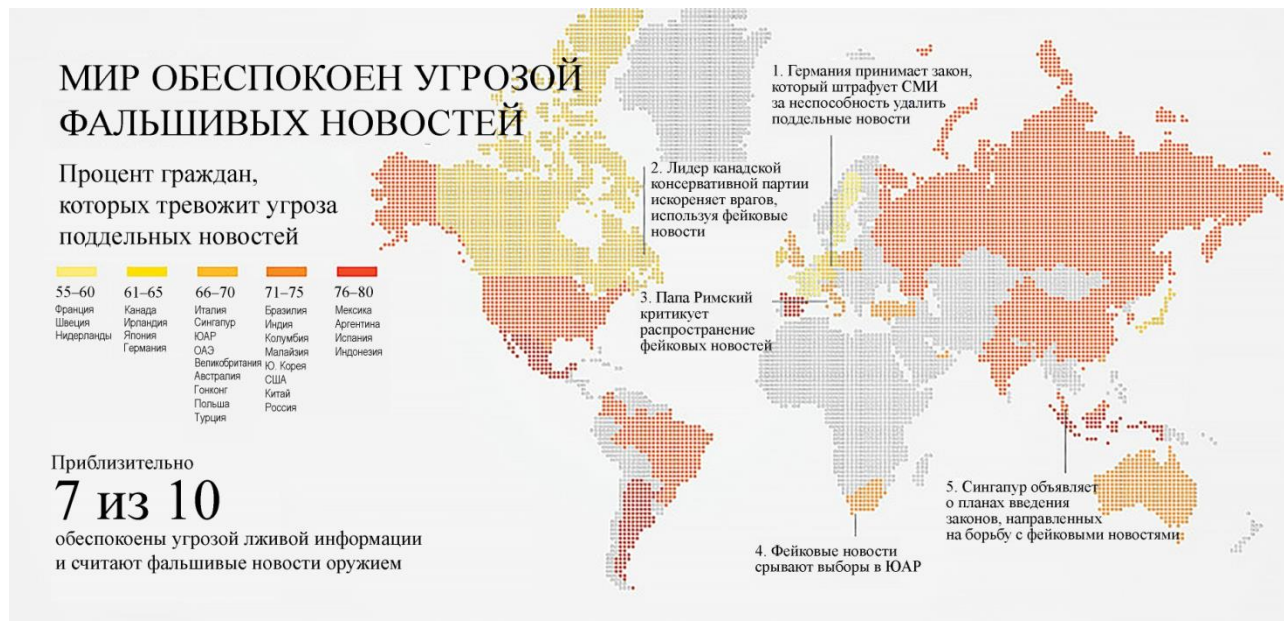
МИР ОБЕСПОКОЕН УГРОЗОЙ ФАЛЬШИВЫХ НОВОСТЕЙ

Процент граждан, которых тревожит угроза поддельных новостей

55–60
Франция
Швеция
Нидерланды

61–65
Канада
Ирландия
Япония
Германия

66–70
Италия
Сингапур
ЮАР
ОАЭ
Великобритания
Австралия
Гонконг
Польша
Турция

71–75
Бразилия
Индия
Колумбия
Малайзия
Ю. Корея
США
Китай
Россия

76–80
Мексика
Аргентина
Испания
Индонезия

Приблизительно
7 из 10
обеспокоены угрозой лживой информации и считают фальшивые новости оружием

1. Германия принимает закон, который штрафует СМИ за неспособность удалить поддельные новости

2. Лидер канадской консервативной партии искореняет врагов, используя фейковые новости

3. Папа Римский критикует распространение фейковых новостей

4. Фейковые новости срывают выборы в ЮАР

5. Сингапур объявляет о планах введения законов, направленных на борьбу с фейковыми новостями